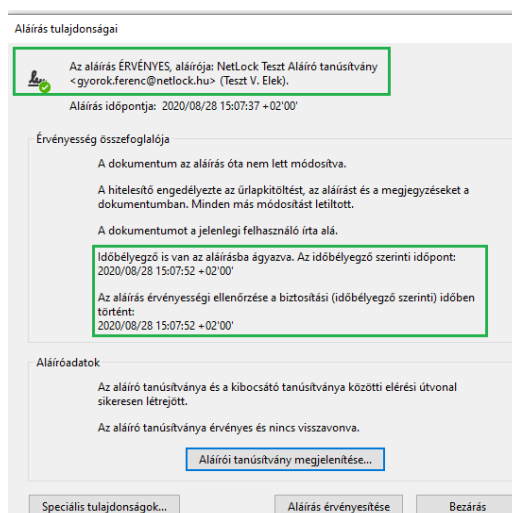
Aláírás tulajdonságai

Az aláírás ÉRVÉNYES, aláírója: NetLock Teszt Aláíró tanúsítvány <gyorok.ferenc@netlock.hu> (Teszt V. Elek).

Aláírás időpontja: 2020/08/28 15:07:37 +02'00'

Érvényesség összefoglalója

A dokumentum az aláírás óta nem lett módosítva.

A hitelesítő engedélyezte az űrlapkitöltést, az aláírást és a megjegyzéseket a dokumentumban. Minden más módosítást letiltott.

A dokumentumot a jelenlegi felhasználó írta alá.

Időbélyegző is van az aláírásba ágyazva. Az időbélyegző szerinti időpont: 2020/08/28 15:07:52 +02'00'

Az aláírás érvényességi ellenőrzése a biztosítási (időbélyegző szerinti) időben történt:
2020/08/28 15:07:52 +02'00'

Aláíróadatok

Az aláíró tanúsítványa és a kibocsátó tanúsítványa közötti elérési útvonal sikeresen létrejött.

Az aláíró tanúsítványa érvényes és nincs visszavonva.

Aláírói tanúsítvány megjelenítése...

Speciális tulajdonságok...

Aláírás érvényesítése

Bezárás